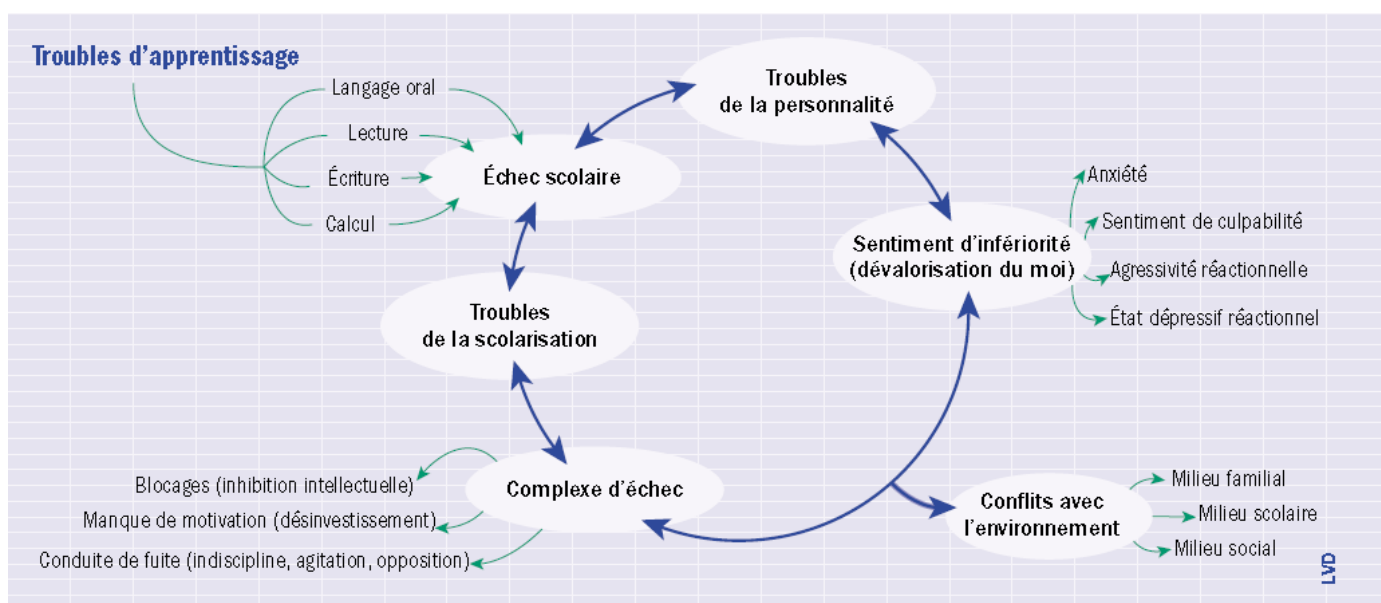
Troubles d'apprentissage

Langage oral

Lecture

Écriture

Calcul

Échec scolaire

Troubles de la personnalité

Sentiment d'infériorité (dévalorisation du moi)

Anxiété

Sentiment de culpabilité

Agressivité réactionnelle

État dépressif réactionnel

Troubles de la scolarisation

Complexe d'échec

Blocages (inhibition intellectuelle)

Manque de motivation (désinvestissement)

Conduite de fuite (indiscipline, agitation, opposition)

Conflits avec l'environnement

Milieu familial

Milieu scolaire

Milieu social

LVD